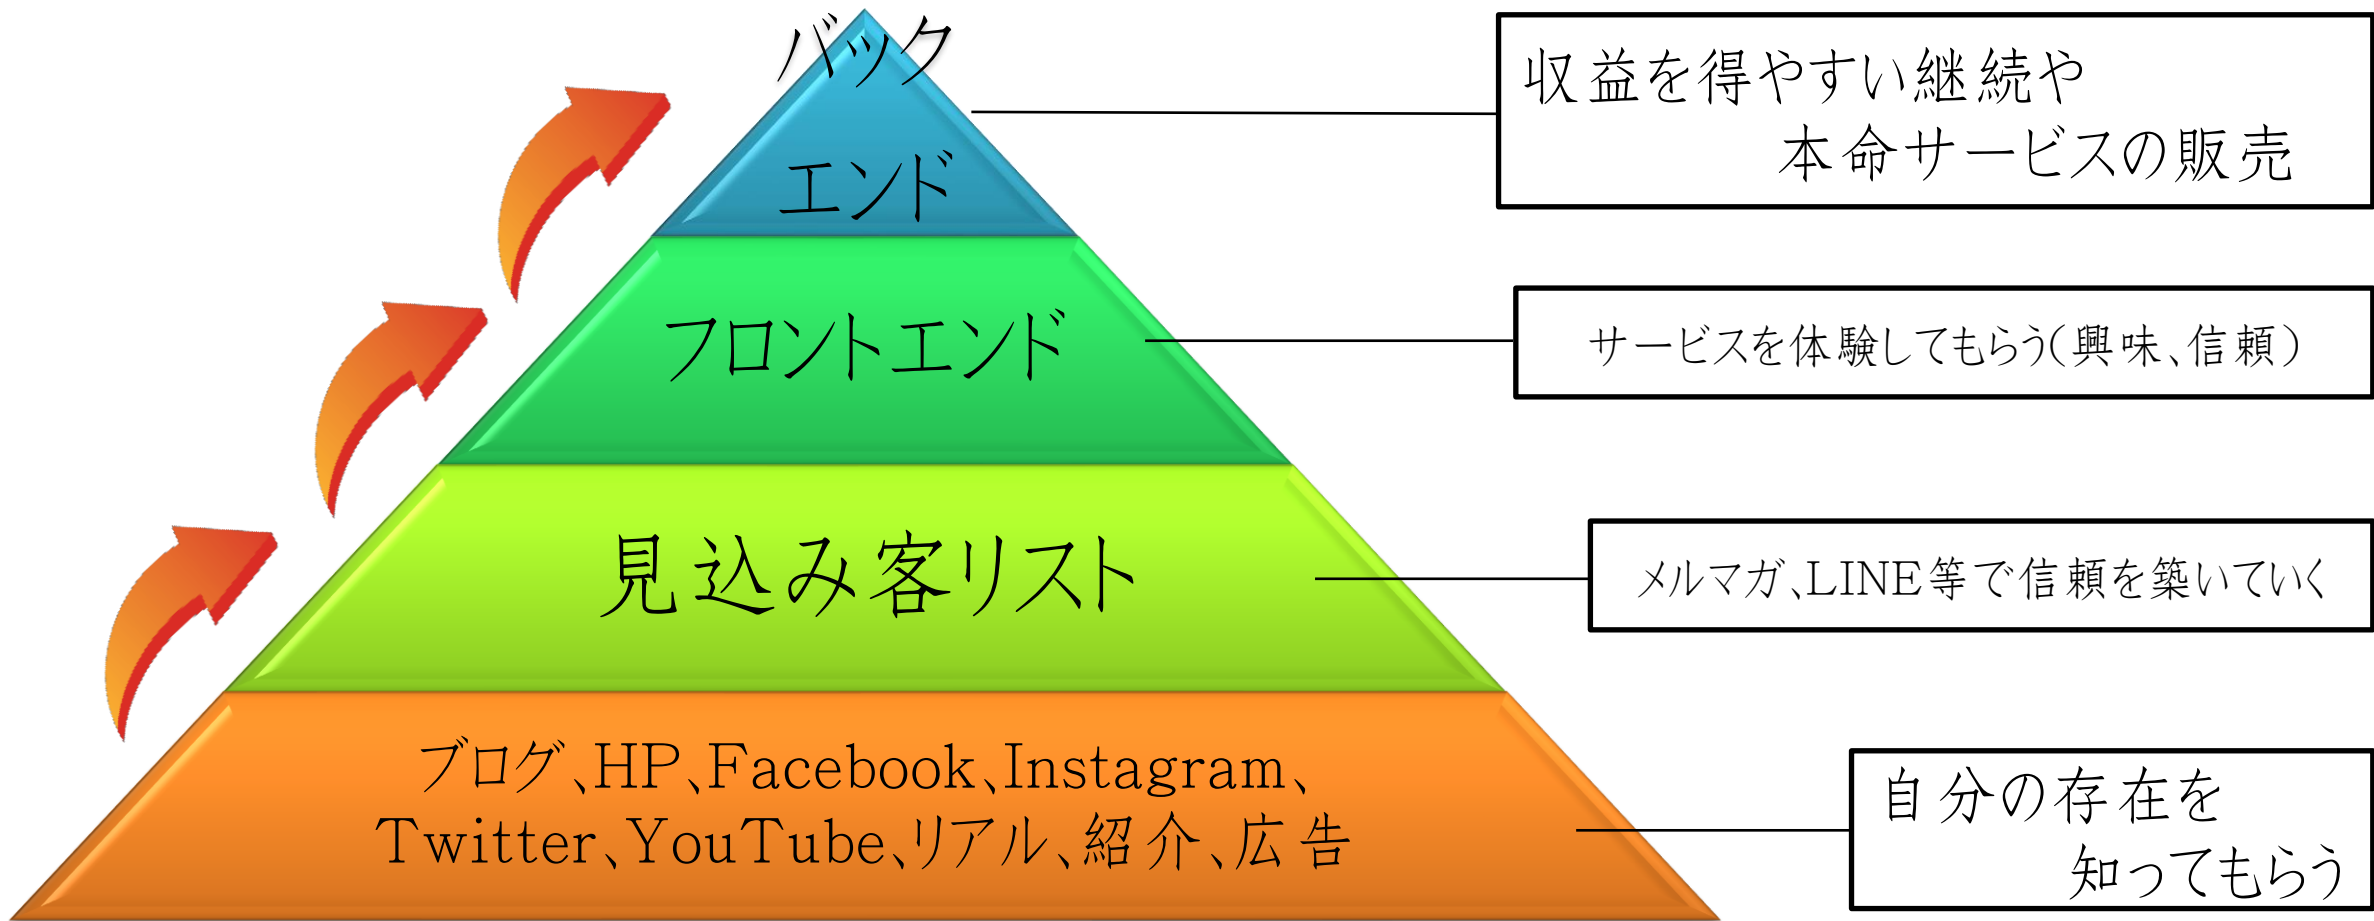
バック
エンド

フロントエンド

見込み客リスト

ブログ、HP、Facebook、Instagram、Twitter、YouTube、リアル、紹介、広告

収益を得やすい継続や本命サービスの販売

サービスを体験してもらう(興味、信頼)

メルマガ、LINE等で信頼を築いていく

自分の存在を知ってもらう